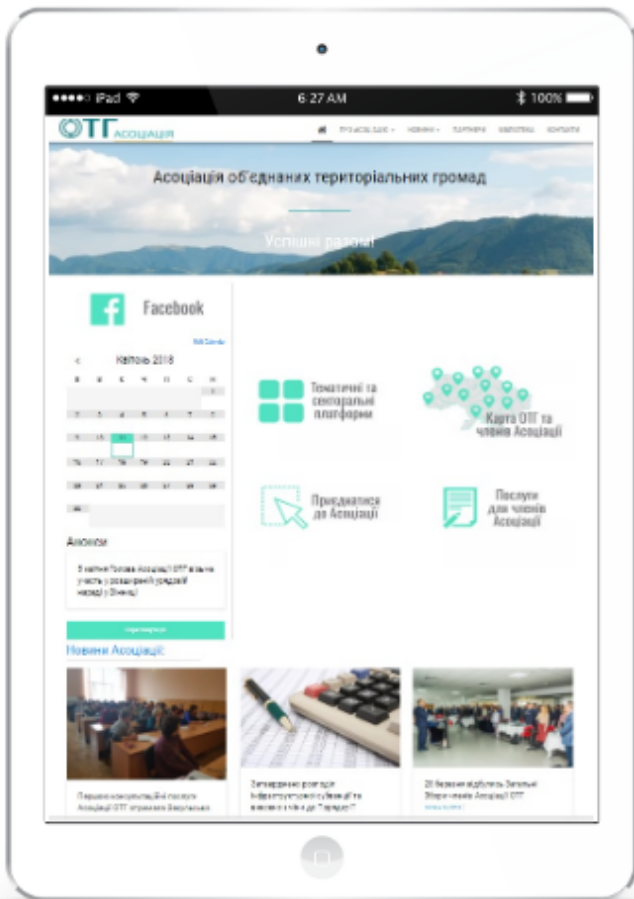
●●●●○ iPad 6:27 AM 100%

ОТГ АСОЦІАЦІЯ

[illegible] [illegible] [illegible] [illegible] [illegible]

Асоціація об'єднаних територіальних громад

Успішні разом!

Facebook

Квітень 2018

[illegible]

Анонси

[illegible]

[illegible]

Новини Асоціації

Тематичні та секторальні платформи

Карта ОТГ та членів Асоціації

Приєднатися до Асоціації

Послуги для членів Асоціації

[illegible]

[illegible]

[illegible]